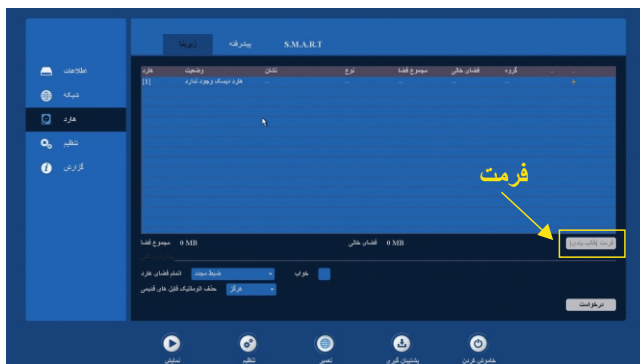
زیرنیا پیشرفت S.M.A.R.T

اطلاعات
شبکه
هارد
تنظیم
گزارش

| هارد | وضعیت | نشان | نوع | مجموع فضا | فضای خالی | گروه | ... | ... |
|---|---|---|---|---|---|---|---|---|
| [1] | هارد دیسک وجود ندارد | ... | ... | ... | ... | ... | | |

فرمت

مجموع فضا 0 MB فضای خالی 0 MB

فرمت (قالب بندی)

اتمام فضای هارد ضبط مجدد خواب
حذف اتوماتیک فایل های قدیمی خاموش

درخواست

نمایش تنظیم تصیر پشتیبان گیری خاموش کردن